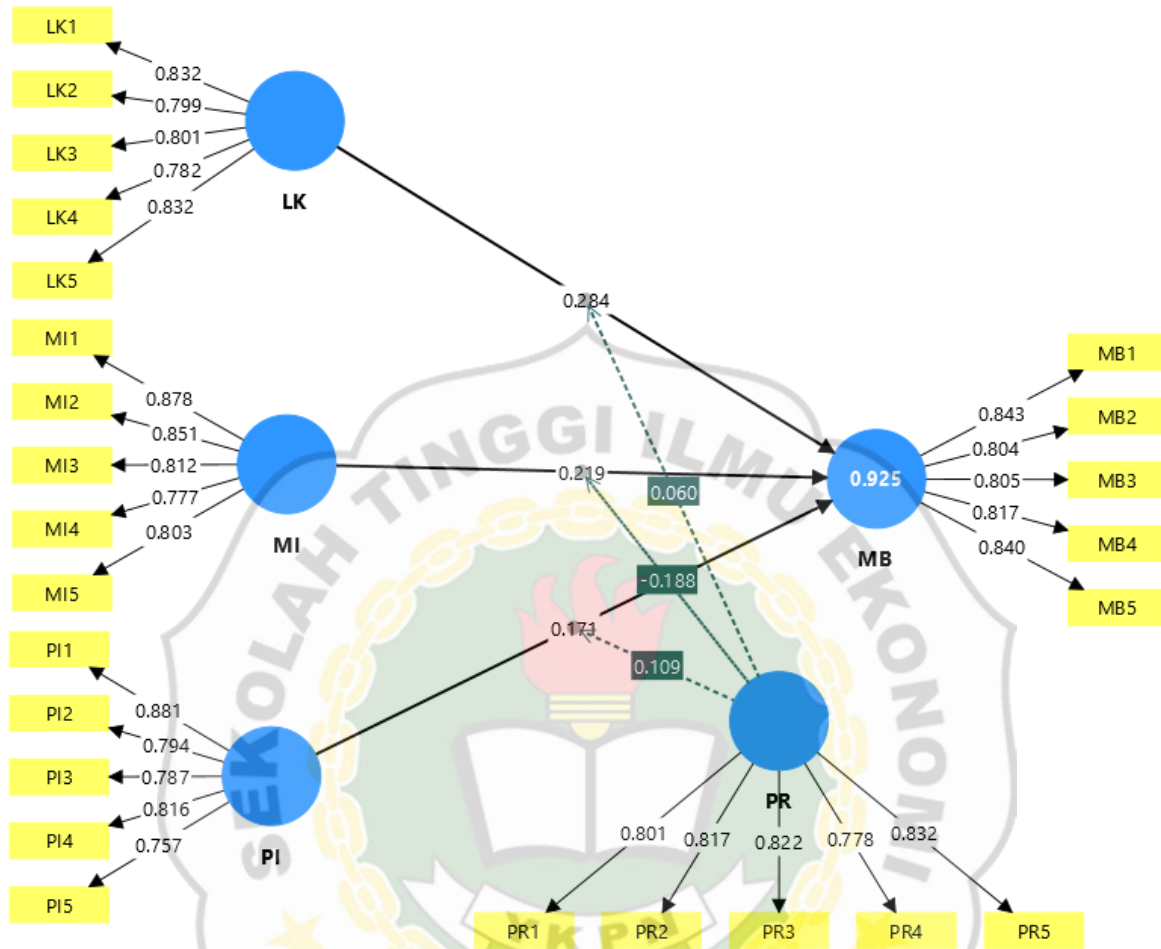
LK1
LK2
LK3
LK4
LK5
0.832
0.799
0.801
0.782
0.832
LK
0.284
MI1
MI2
MI3
MI4
MI5
0.878
0.851
0.812
0.777
0.803
MI
0.219
0.060
-0.188
0.171
0.109
0.925
MB
MB1
MB2
MB3
MB4
MB5
0.843
0.804
0.805
0.817
0.840
PI1
PI2
PI3
PI4
PI5
0.881
0.794
0.787
0.816
0.757
PI
PR
0.801
0.817
0.822
0.778
0.832
PR1
PR2
PR3
PR4
PR5
SEKOLAH TINGGI ILMU EKONOMI